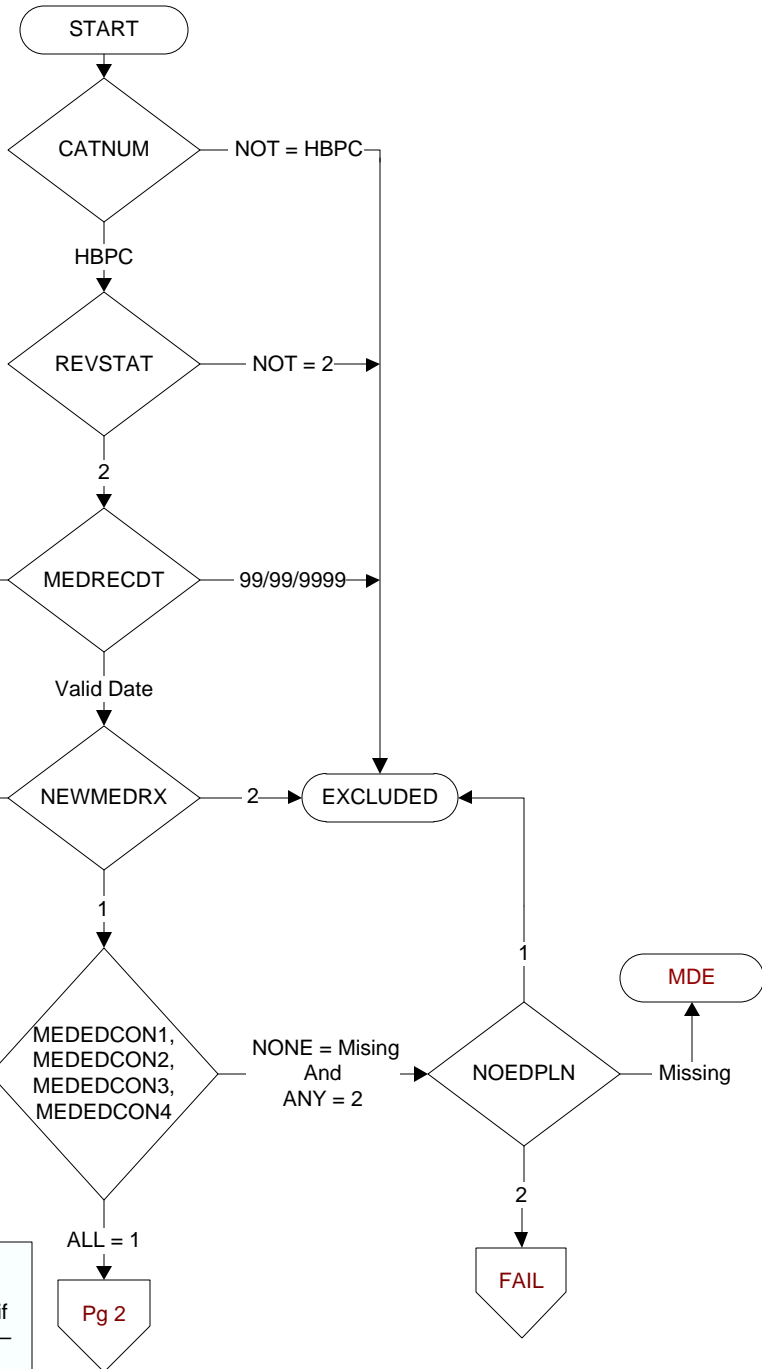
START

CATNUM

NOT = HBPC

HBPC

REVSTAT

NOT = 2

2

MEDRECDT

99/99/9999

Valid Date

NEWMEDRX

2

EXCLUDED

1

MEDEDCON1, MEDEDCON2, MEDEDCON3, MEDEDCON4

NONE = Mising And ANY = 2

NOEDPLN

1

MDE

Missing

2

FAIL

ALL = 1

Pg 2

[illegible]